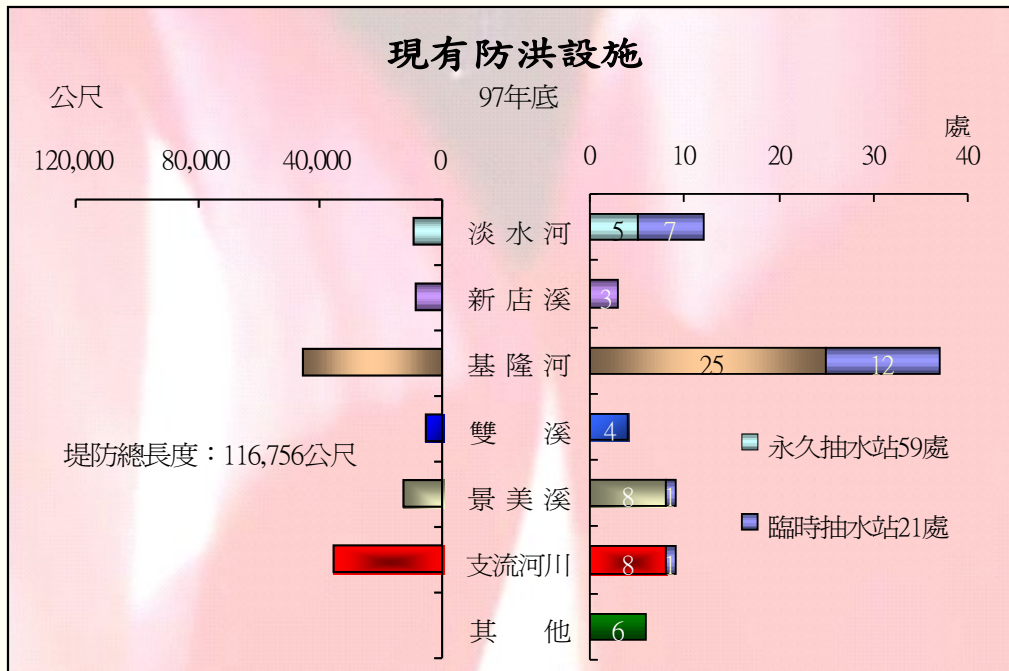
現有防洪設施

公尺

97年底

處

120,000 80,000 40,000 0

0 10 20 30 40

淡水河 5 7

新店溪 3

基隆河 25 12

雙 溪 4

景美溪 8 1

支流河川 8 1

其 他 6

堤防總長度：116,756公尺

永久抽水站59處

臨時抽水站21處